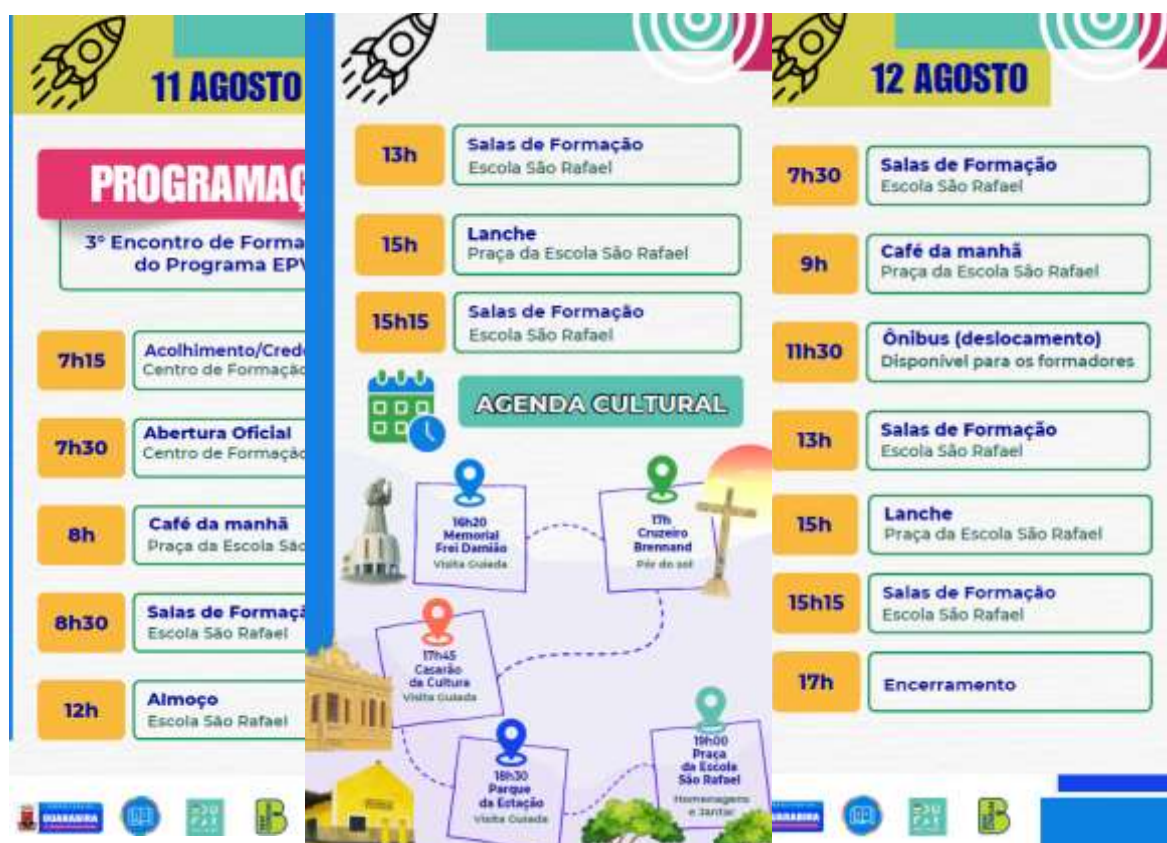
11 AGOSTO

PROGRAMAÇ

3° Encontro de Forma
do Programa EPV

7h15 Acolhimento/Crede
Centro de Formaçã

7h30 Abertura Oficial
Centro de Formaçã

8h Café da manhã
Praça da Escola São

8h30 Salas de Formaçã
Escola São Rafael

12h Almoço
Escola São Rafael

GUARABIRA

13h Salas de Formação
Escola São Rafael

15h Lanche
Praça da Escola São Rafael

15h15 Salas de Formação
Escola São Rafael

AGENDA CULTURAL

16h20 Memorial Frei Damião
Visita Guiada

17h Cruzeiro Brennand
Pôr do sol

17h45 Casarão da Cultura
Visita Guiada

18h30 Parque da Estação
Visita Guiada

19h00 Praça da Escola São Rafael
Homenagens e Jantar

12 AGOSTO

7h30 Salas de Formação
Escola São Rafael

9h Café da manhã
Praça da Escola São Rafael

11h30 Ônibus (deslocamento)
Disponível para os formadores

13h Salas de Formação
Escola São Rafael

15h Lanche
Praça da Escola São Rafael

15h15 Salas de Formação
Escola São Rafael

17h Encerramento

GUARABIRA